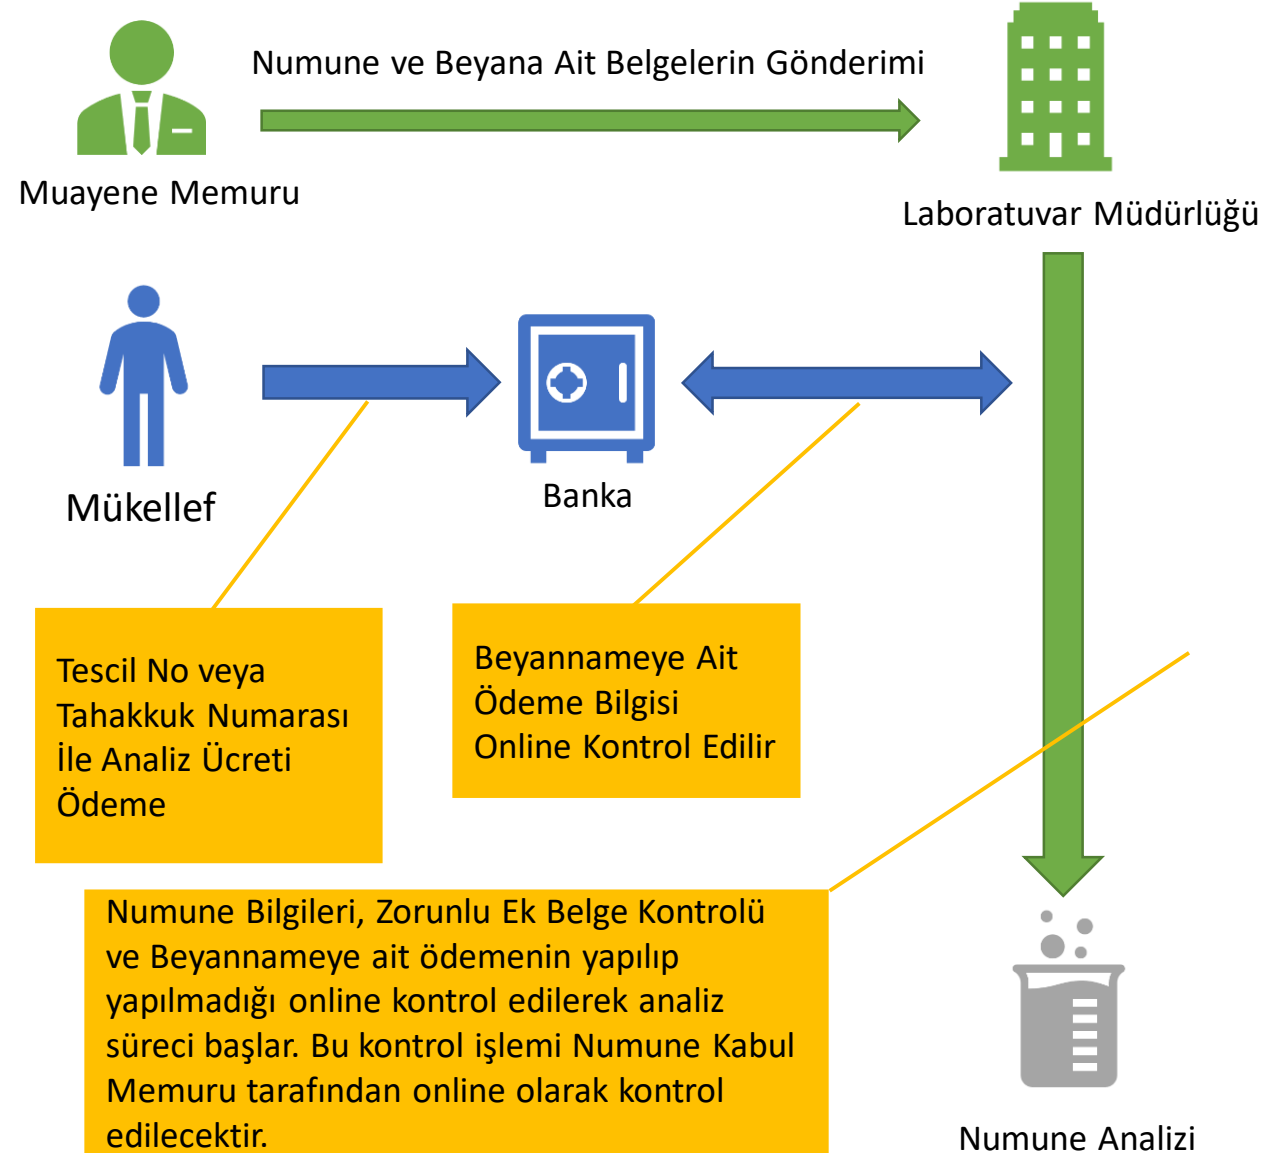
Numune ve Beyana Ait Belgelerin Gönderimi

Muayene Memuru

Laboratuvar Müdürlüğü

Mükellef

Banka

Tescil No veya Tahakkuk Numarası İle Analiz Ücreti Ödeme

Beyannameye Ait Ödeme Bilgisi Online Kontrol Edilir

Numune Bilgileri, Zorunlu Ek Belge Kontrolü ve Beyannameye ait ödemenin yapılıp yapılmadığı online kontrol edilerek analiz süreci başlar. Bu kontrol işlemi Numune Kabul Memuru tarafından online olarak kontrol edilecektir.

Numune Analizi